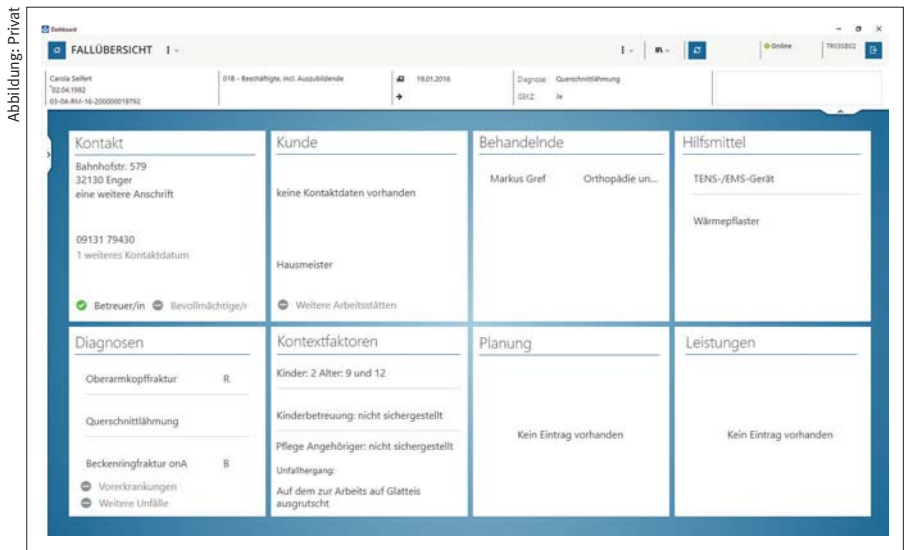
Abbildung: Privat

Dashboard

FALLÜBERSICHT

Online TR03SB02

Carola Seifert
*02.04.1992
03-04-RM-16-200000019792

018 - Beschäftigte, incl. Auszubildende

19.01.2016

Diagnose: Querschnittlähmung
GBZ: Ja

Kontakt
Bahnhofstr. 579
32130 Enger
eine weitere Anschrift

09131 79430
1 weiteres Kontaktdatum

Betreuer/in Bevollmächtige/r

Kunde
keine Kontaktdaten vorhanden

Hausmeister

Weitere Arbeitsstätten

Behandelnde
Markus Gref Orthopädie un...

Hilfsmittel
TENS-/EMS-Gerät

Wärmepflaster

Diagnosen
Oberarmkopffraktur R

Querschnittlähmung

Beckenringfraktur onA B

Vorerkrankungen
Weitere Unfälle

Kontextfaktoren
Kinder: 2 Alter: 9 und 12

Kinderbetreuung: nicht sichergestellt

Pflege Angehöriger: nicht sichergestellt

Unfallhergang:

Auf dem zur Arbeits auf Glatteis ausgrutscht

Planung
Kein Eintrag vorhanden

Leistungen
Kein Eintrag vorhanden